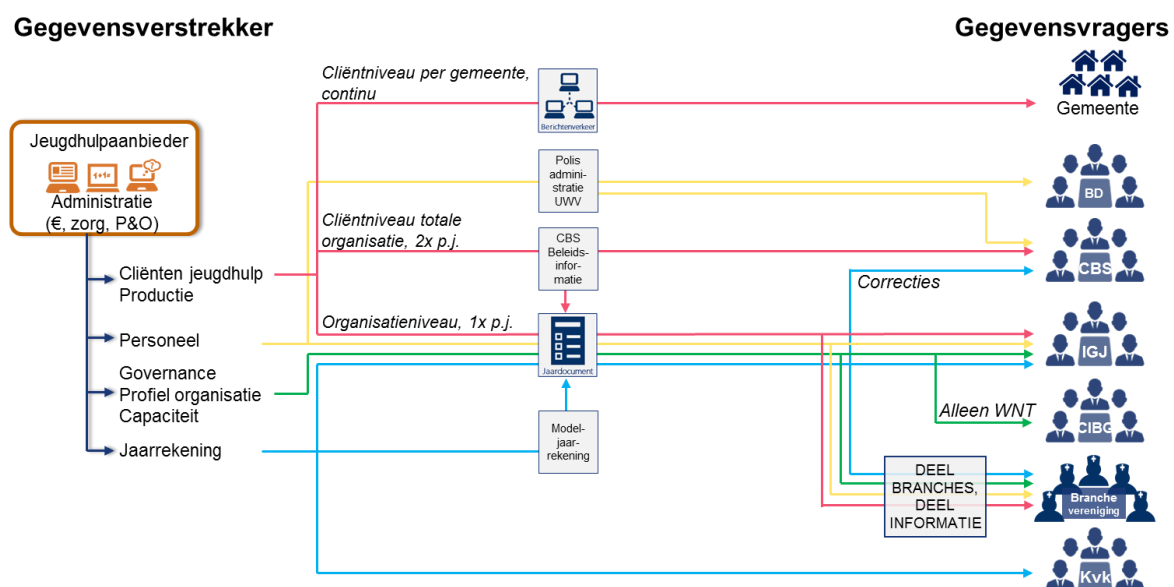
Gegevensverstrekker

Gegevensvragers

Jeugdhulpaanbieder

Administratie (€, zorg, P&O)

Cliënten jeugdhulp Productie

Personeel

Governance Profiel organisatie Capaciteit

Jaarrekening

Cliëntniveau per gemeente, continu

Berichtenverkeer

Polis admini-stratie UWV

Cliëntniveau totale organisatie, 2x p.j.

CBS Beleids-informatie

Organisatieniveau, 1x p.j.

Jaardocument

Model-jaar-rekening

Correcties

Alleen WNT

DEEL BRANCHES, DEEL INFORMATIE

Gemeente

BD

CBS

IGJ

CIBG

Branche vereniging

Kvk